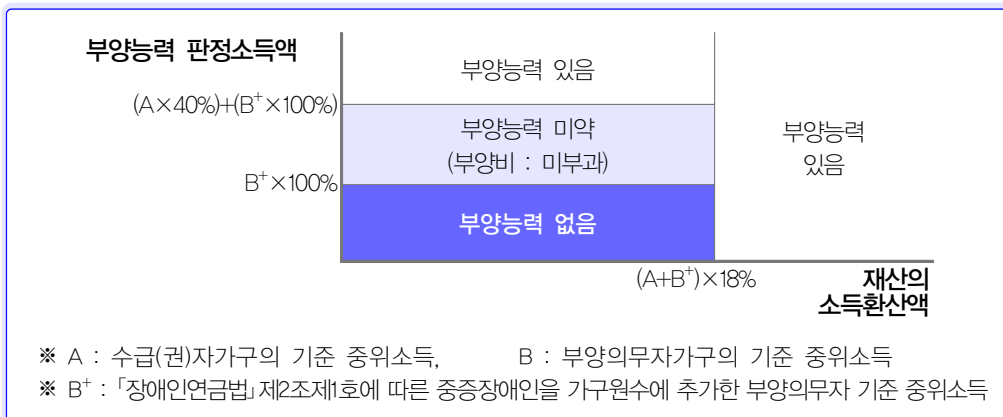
부양능력 판정소득액

부양능력 있음

$(A\times40\%)+(B^{+}\times100\%)$

부양능력 미약
(부양비 : 미부과)

부양능력
있음

$B^{+}\times100\%$

부양능력 없음

$(A+B^{+})\times18\%$

재산의
소득환산액

※ A : 수급(권)자가구의 기준 중위소득, B : 부양의무자가구의 기준 중위소득
※ $B^{+}$ : 「장애인연금법」 제2조제1호에 따른 중증장애인을 가구원수에 추가한 부양의무자 기준 중위소득